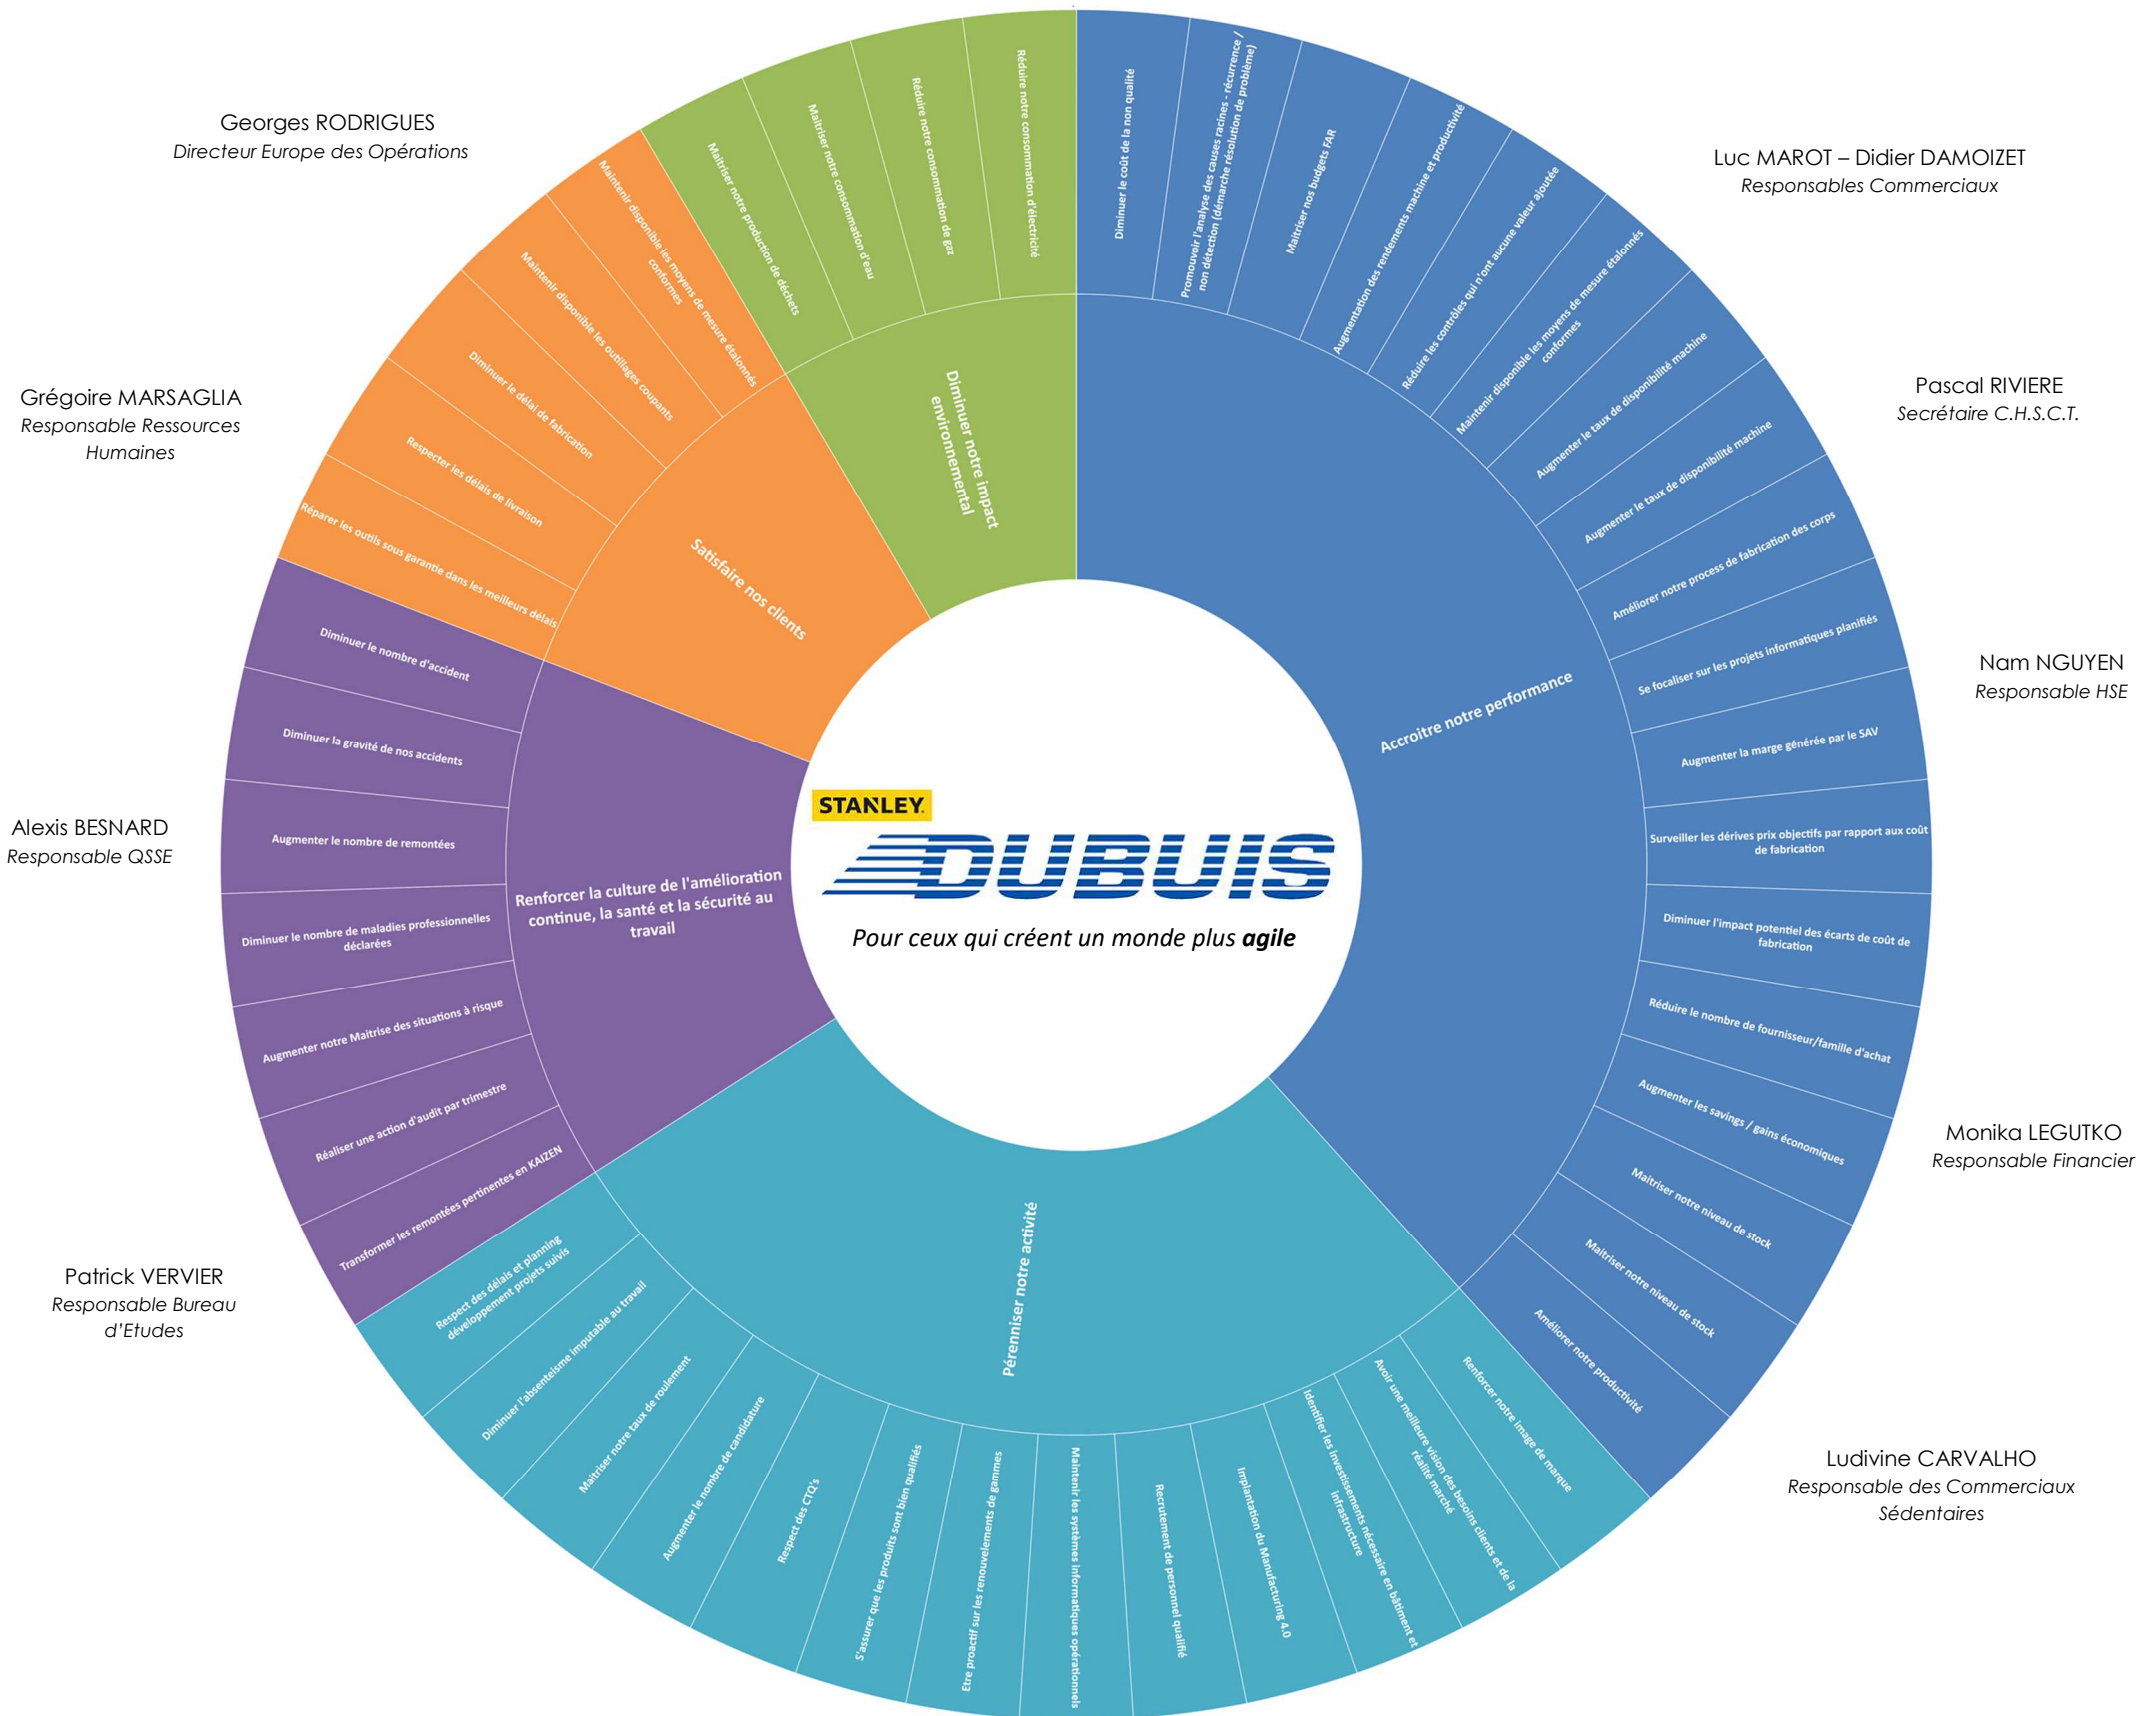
Georges RODRIGUES
Directeur Europe des Opérations

Luc MAROT – Didier DAMOIZET
Responsables Commerciaux

Grégoire MARSAGLIA
Responsable Ressources Humaines

Pascal RIVIERE
Secrétaire C.H.S.C.T.

Nam NGUYEN
Responsable HSE

Alexis BESNARD
Responsable QSSE

Monika LEGUTKO
Responsable Financier

Patrick VERVIER
Responsable Bureau d'Etudes

Ludivine CARVALHO
Responsable des Commerciaux Sédentaires

STANLEY
DUBUIS
Pour ceux qui créent un monde plus agile

Diminuer notre impact environnemental
Maitriser notre production de déchets
Maitriser notre consommation d'eau
Réduire notre consommation de gaz
Réduire notre consommation d'électricité

Accroitre notre performance
Diminuer le coût de la non qualité
Promouvoir l'analyse des causes racines - récurrence / non détection (démarche résolution de problème)
Maitriser nos budgets FAR
Augmentation des rendements machine et productivité
Réduire les contrôles qui n'ont aucune valeur ajoutée
Maintenir disponible les moyens de mesure étalonnés conformes
Augmenter le taux de disponibilité machine
Augmenter le taux de disponibilité machine
Améliorer notre process de fabrication des corps
Se focaliser sur les projets informatiques planifiés
Augmenter la marge générée par le SAV
Surveiller les dérives prix objectifs par rapport aux coût de fabrication
Diminuer l'impact potentiel des écarts de coût de fabrication
Réduire le nombre de fournisseur/famille d'achat
Augmenter les savings / gains économiques
Maitriser notre niveau de stock
Maitriser notre niveau de stock
Améliorer notre productivité

Pérenniser notre activité
Renforcer notre image de marque
Avoir une meilleure vision des besoins clients et de la réalité marché
Identifier les investissements nécessaire en bâtiment et infrastructure
Implantation du Manufacturing 4.0
Recrutement de personnel qualifié
Maintenir les systèmes informatiques opérationnels
Etre proactif sur les renouvelements de gammes
S'assurer que les produits sont bien qualifiés
Respect des CTQ's
Augmenter le nombre de candidature
Maitriser notre taux de roulement
Diminuer l'absenteisme imputable au travail
Respect des délais et planning développement projets suivis

Renforcer la culture de l'amélioration continue, la santé et la sécurité au travail
Transformer les remontées pertinentes en KAIZEN
Réaliser une action d'audit par trimestre
Augmenter notre Maitrise des situations à risque
Diminuer le nombre de maladies professionnelles déclarées
Augmenter le nombre de remontées
Diminuer la gravité de nos accidents
Diminuer le nombre d'accident

Satisfaire nos clients
Réparer les outils sous garantie dans les meilleurs délais
Respecter les délais de livraison
Diminuer le délai de fabrication
Maintenir disponible les outillages coupants
Maintenir disponible les moyens de mesure étalonnés conformes